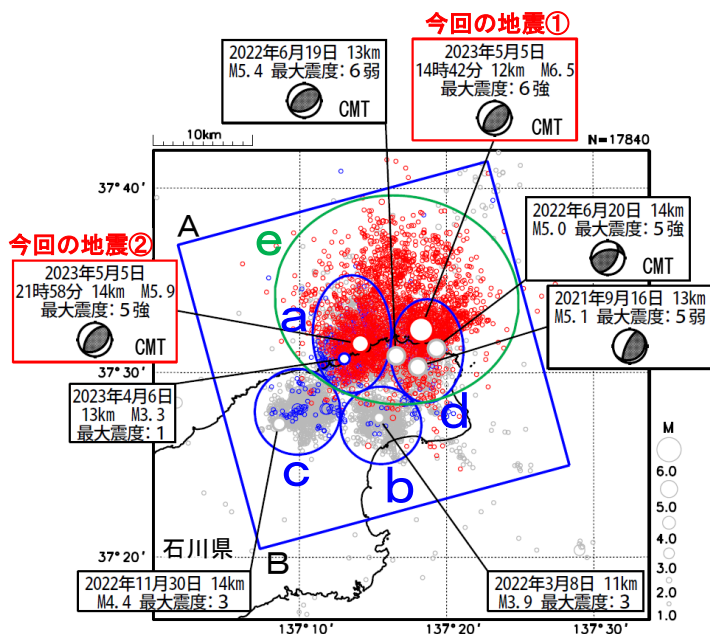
今回の地震①

2022年6月19日 13km
M5.4 最大震度：6弱
CMT

2023年5月5日
14時42分 12km M6.5
最大震度：6強
CMT

10km

N=17840

37°40′

A

e

今回の地震②

2023年5月5日
21時58分 14km M5.9
最大震度：5強
CMT

2022年6月20日 14km
M5.0 最大震度：5強
CMT

2021年9月16日 13km
M5.1 最大震度：5弱

a

2023年4月6日
13km M3.3
最大震度：1

37°30′

d

c

b

M
6.0
5.0
4.0
3.0
2.0
1.0

石川県

37°20′

B

2022年11月30日 14km
M4.4 最大震度：3

2022年3月8日 11km
M3.9 最大震度：3

137°10′

137°20′

137°30′